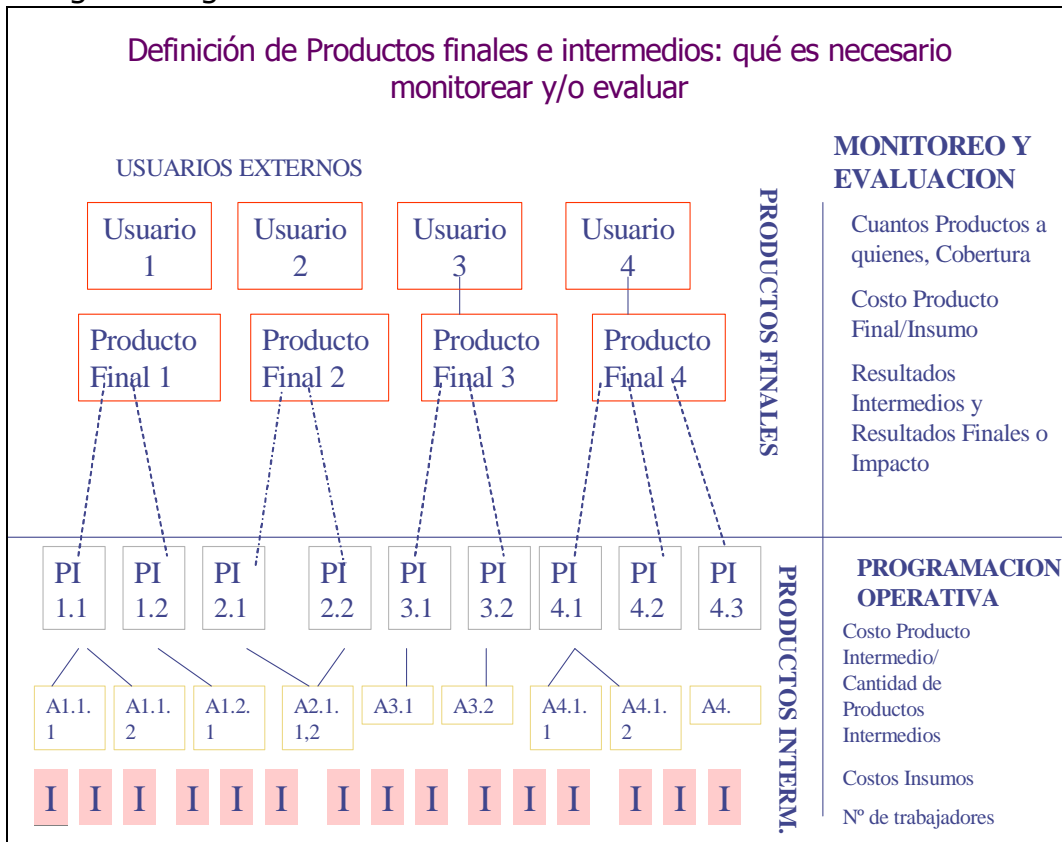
Definición de Productos finales e intermedios: qué es necesario monitorear y/o evaluar

USUARIOS EXTERNOS

Usuario 1

Usuario 2

Usuario 3

Usuario 4

Producto Final 1

Producto Final 2

Producto Final 3

Producto Final 4

PRODUCTOS FINALES

MONITOREO Y EVALUACION

Cuantos Productos a quienes, Cobertura

Costo Producto Final/Insumo

Resultados Intermedios y Resultados Finales o Impacto

PI 1.1

PI 1.2

PI 2.1

PI 2.2

PI 3.1

PI 3.2

PI 4.1

PI 4.2

PI 4.3

A1.1.1

A1.1.2

A1.2.1

A2.1.1,2

A3.1

A3.2

A4.1.1

A4.1.2

A4.

I I I I I I I I I I I I I I I

PRODUCTOS INTERM.

PROGRAMACION OPERATIVA

Costo Producto Intermedio/ Cantidad de Productos Intermedios

Costos Insumos

Nº de trabajadores